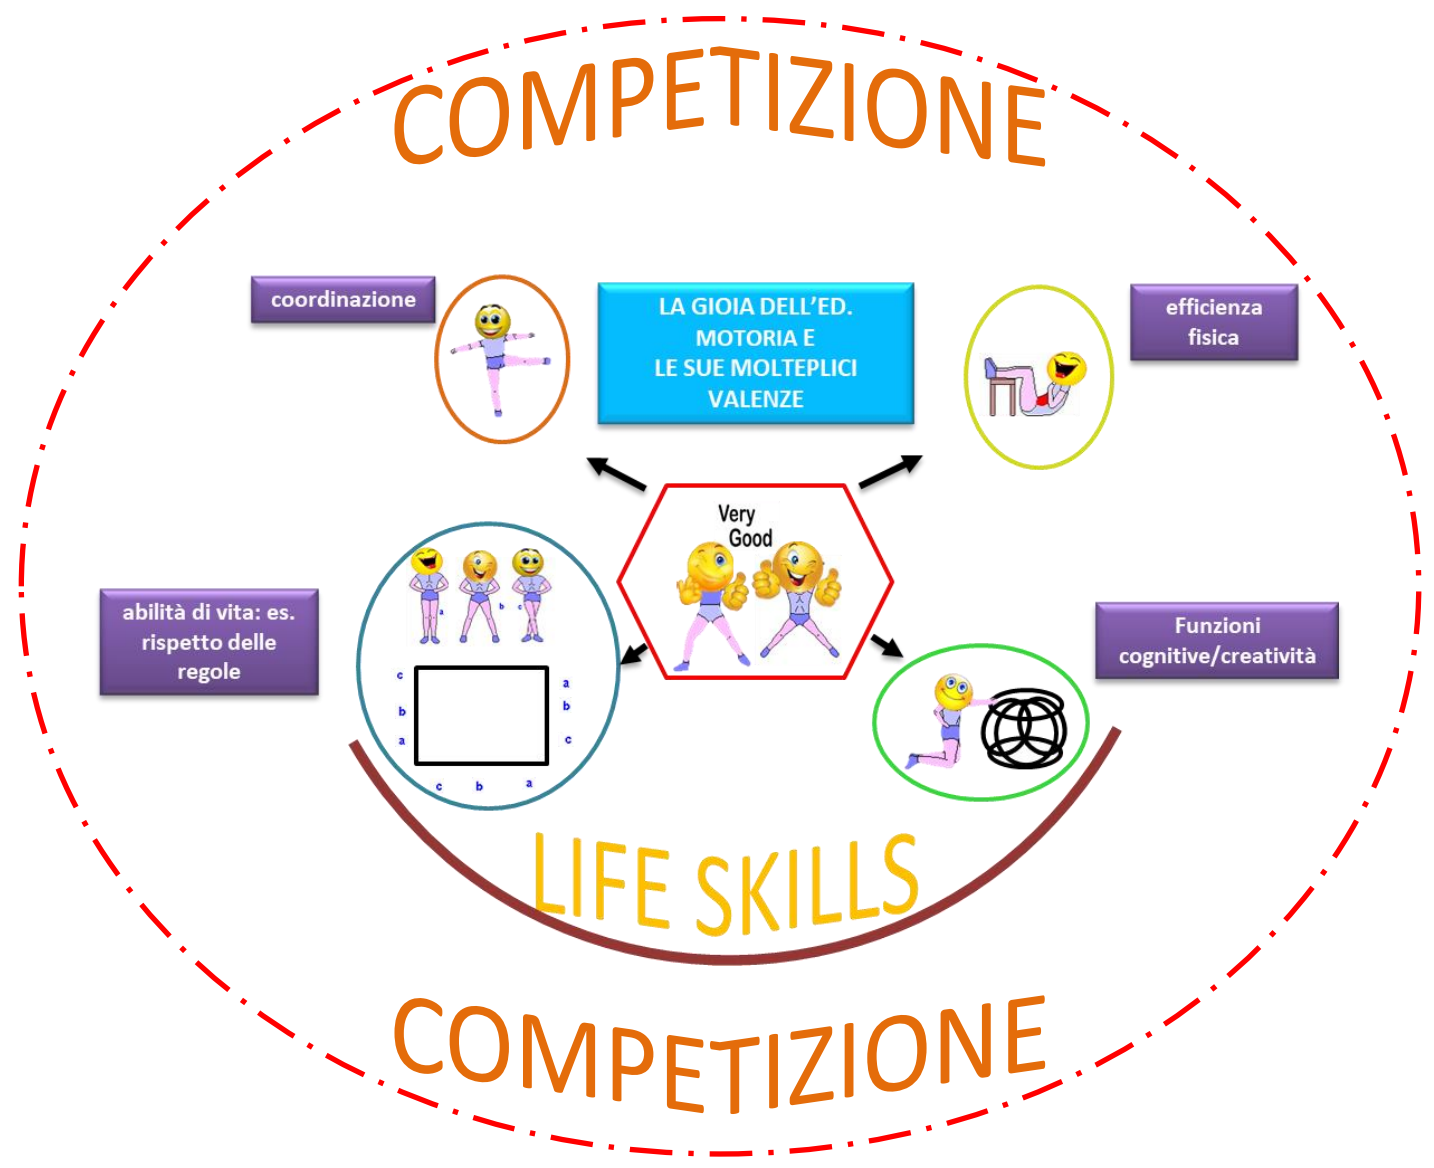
COMPETIZIONE

coordinazione

LA GIOIA DELL'ED. MOTORIA E LE SUE MOLTEPLICI VALENZE

efficienza fisica

Very Good

abilità di vita: es. rispetto delle regole

a b c
c b a
a b c
c b a

Funzioni cognitive/creatività

LIFE SKILLS

COMPETIZIONE